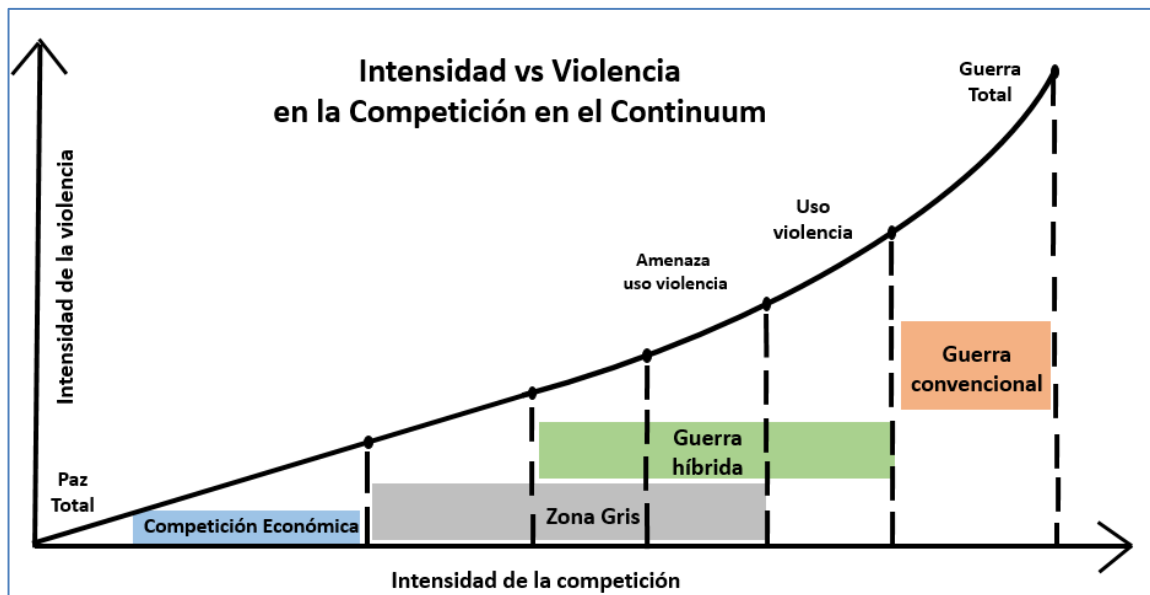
Intensidad vs Violencia
en la Competición en el Continuum

Intensidad de la violencia

Guerra Total

Uso violencia

Amenaza uso violencia

Guerra convencional

Guerra híbrida

Paz Total

Competición Económica

Zona Gris

Intensidad de la competición